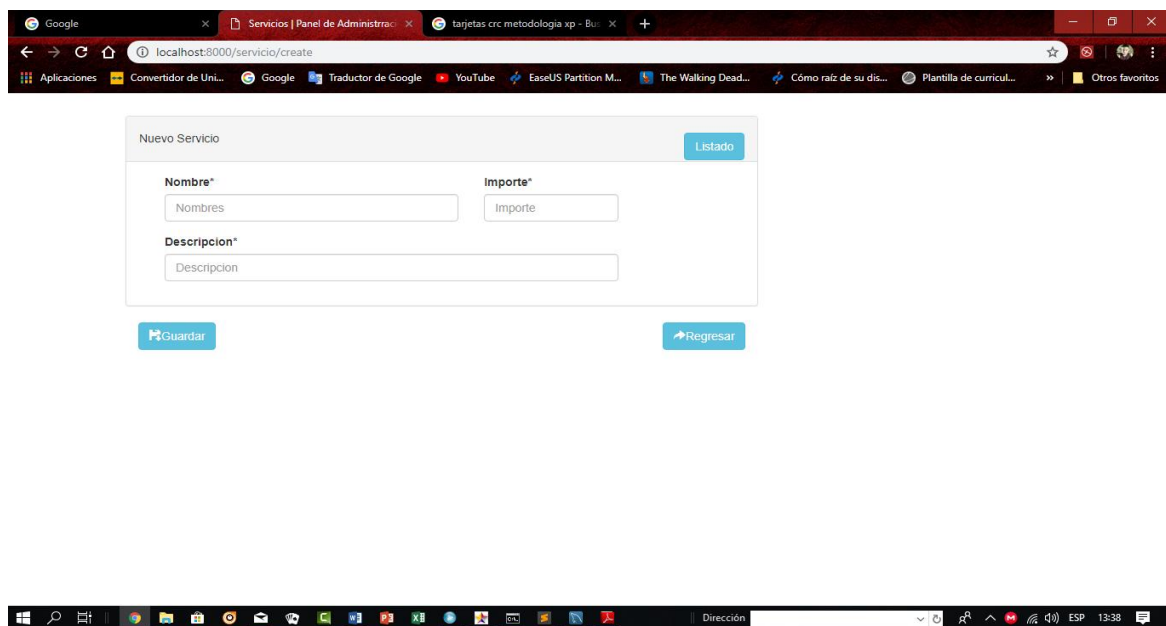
Google
Servicios | Panel de Administrac
tarjetas crc metodologia xp - Bus

localhost:8000/servicio/create

Aplicaciones
Convertidor de Uni...
Google
Traductor de Google
YouTube
EaseUS Partition M...
The Walking Dead...
Cómo raíz de su dis...
Plantilla de curricul...
»
Otros favoritos

Nuevo Servicio

Listado

Nombre*

Nombres

Importe*

Importe

Descripcion*

Descripcion

Guardar

Regresar

Dirección

ESP 13:38